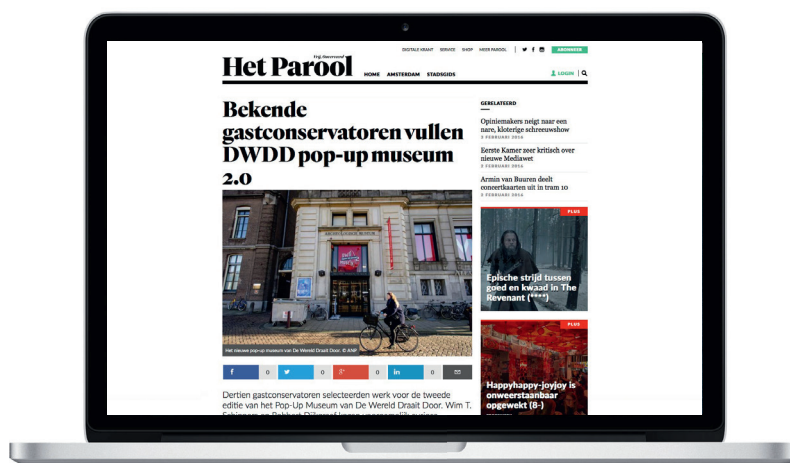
DIGITALE KRANT SERVICE SHOP MEER PAROOL ABONNEER

Vrij Onverveerd
Het Parool

HOME AMSTERDAM STADSGIDS

LOGIN

Bekende gastconservatoren vullen DWDD pop-up museum 2.0

Het nieuwe pop-up museum van De Wereld Draait Door. © ANP

f 0 0 g+ 0 in 0

Dertien gastconservatoren selecteerden werk voor de tweede editie van het Pop-Up Museum van De Wereld Draait Door. Wim T. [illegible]

GERELATEERD

Opiniemakers neigt naar een nare, kloterige schreeuwshow
2 FEBRUARI 2016

Eerste Kamer zeer kritisch over nieuwe Mediawet
2 FEBRUARI 2016

Armin van Buuren deelt concertkaarten uit in tram 10
2 FEBRUARI 2016

PLUS
Epische strijd tussen goed en kwaad in The Revenant (****)

PLUS
Happyhappy-joyjoy is onweerstaanbaar opgewekt (8-)